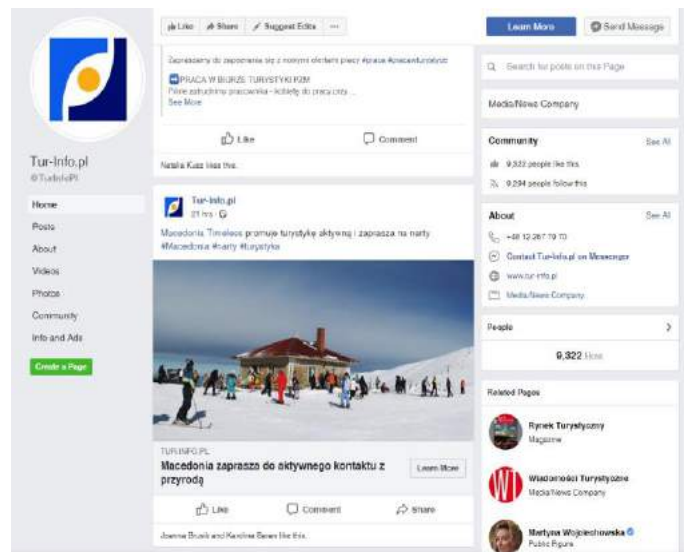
Tur-Info.pl
@TurInfoPl

Home
Posts
About
Videos
Photos
Community
Info and Ads
Create a Page

Like Share Suggest Edits ···

Zapraszamy do zapoznania się z nowymi ofertami pracy #praca #pracawturystyce
PRACA W BIURZE TURYSTYKI P2M
Pilnie zatrudnimy pracownika - kobiety do pracy przy...
See More

Like Comment

Natalia Kusz likes this.

Tur-Info.pl
21 hrs ·

Macedonia Timeless promuje turystykę aktywną i zaprasza na narty #Macedonia #narty #turystyka

TUR-INFO.PL
Macedonia zaprasza do aktywnego kontaktu z przyrodą
Learn More

Like Comment Share

Joanna Brusik and Karolina Bares like this.

Learn More
Send Message

Search for posts on this Page

Media/News Company

Community See All
9,322 people like this
9,294 people follow this

About See All
+48 12 267 79 70
Contact Tur-Info.pl on Messenger
www.tur-info.pl
Media/News Company

People
9,322 likes

Related Pages
Rynek Turystyczny
Magazine
Wiadomości Turystyczne
Media/News Company
Martyna Wojciechowska
Public Figure